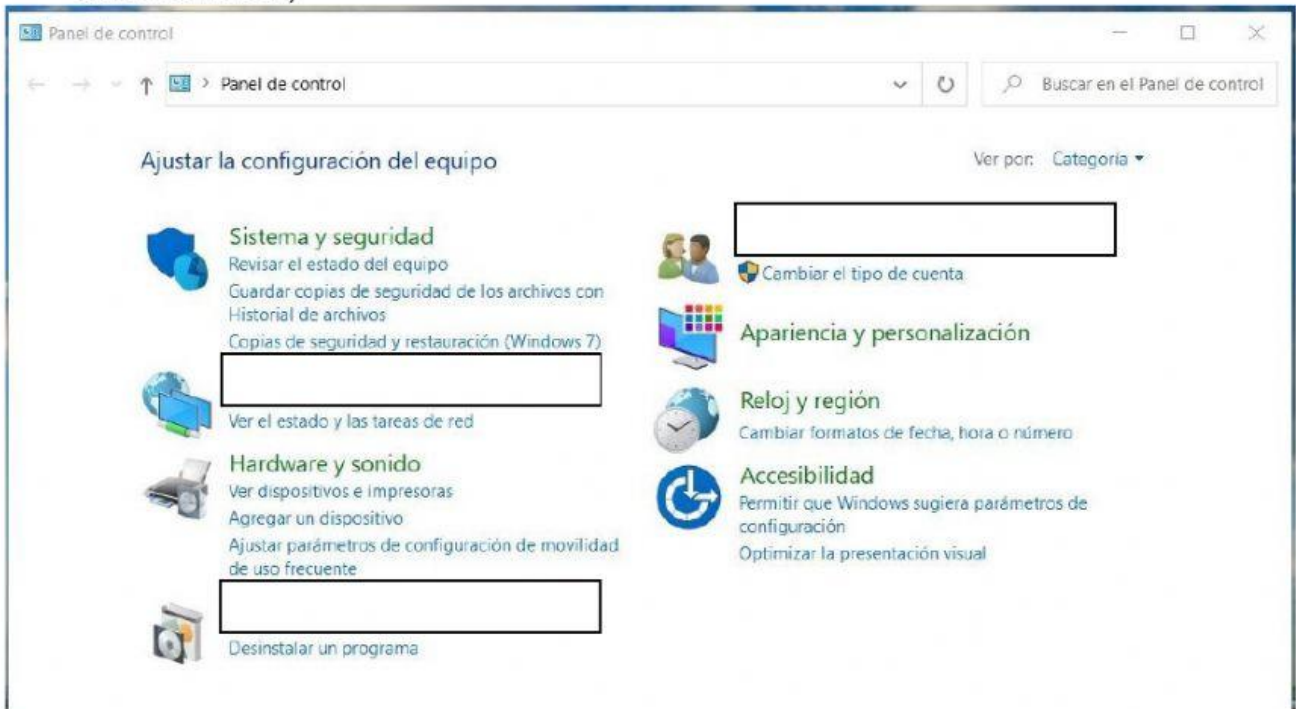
Panel de control

Panel de control

Buscar en el Panel de control

Ajustar la configuración del equipo

Ver por: Categoría ▾

Sistema y seguridad
Revisar el estado del equipo
Guardar copias de seguridad de los archivos con Historial de archivos
Copias de seguridad y restauración (Windows 7)

Ver el estado y las tareas de red

Hardware y sonido
Ver dispositivos e impresoras
Agregar un dispositivo
Ajustar parámetros de configuración de movilidad de uso frecuente

Desinstalar un programa

Cambiar el tipo de cuenta

Apariencia y personalización

Reloj y región
Cambiar formatos de fecha, hora o número

Accesibilidad
Permitir que Windows sugiera parámetros de configuración
Optimizar la presentación visual